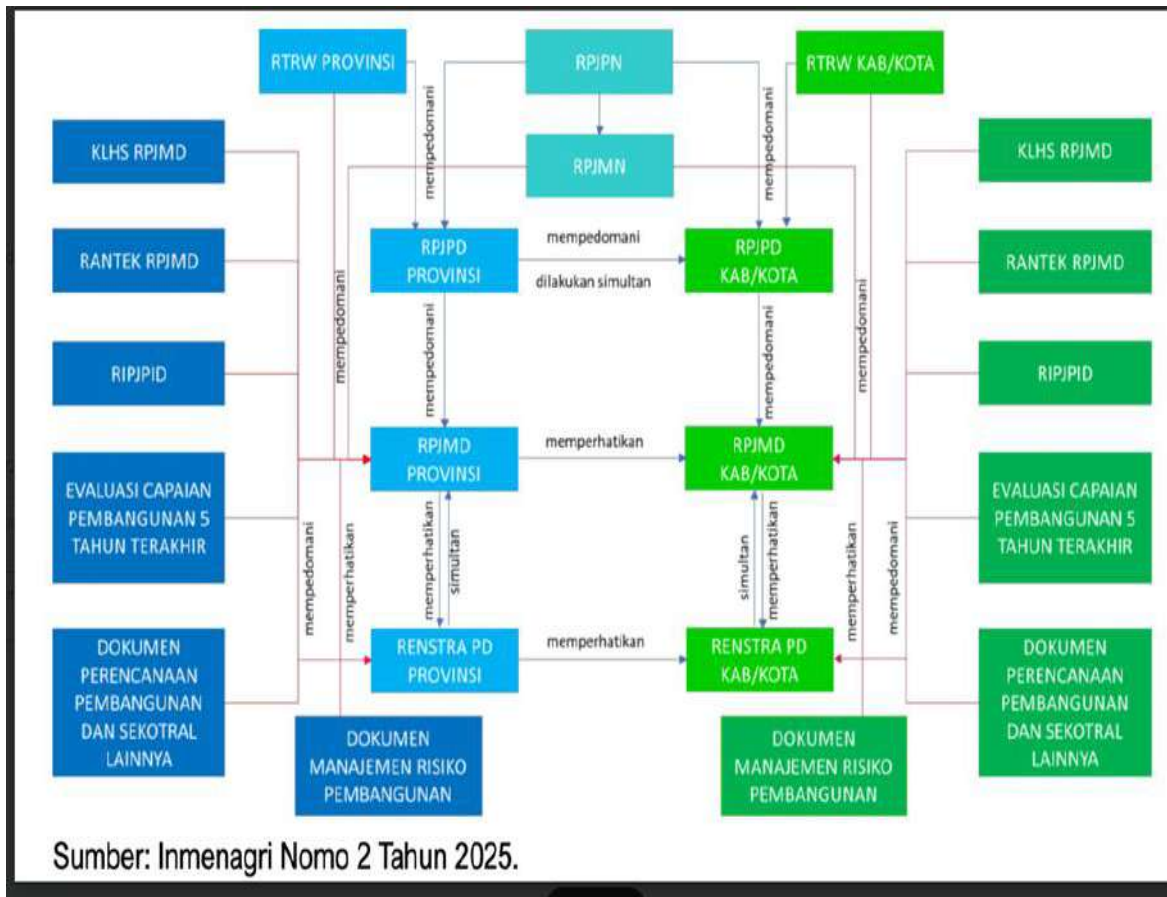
RTRW PROVINSI

RPJPN

RTRW KAB/KOTA

RPJMN

mempedomani

mempedomani

KLHS RPJMD

KLHS RPJMD

RANTEK RPJMD

RANTEK RPJMD

RPJPD PROVINSI

mempedomani

dilakukan simultan

RPJPD KAB/KOTA

RIPJPID

RIPJPID

mempedomani

mempedomani

mempedomani

mempedomani

RPJMD PROVINSI

memperhatikan

RPJMD KAB/KOTA

EVALUASI CAPAIAN PEMBANGUNAN 5 TAHUN TERAKHIR

EVALUASI CAPAIAN PEMBANGUNAN 5 TAHUN TERAKHIR

memperhatikan

simultan

simultan

memperhatikan

mempedomani

memperhatikan

memperhatikan

mempedomani

RENSTRA PD PROVINSI

memperhatikan

RENSTRA PD KAB/KOTA

DOKUMEN PERENCANAAN PEMBANGUNAN DAN SEKOTRAL LAINNYA

DOKUMEN PERENCANAAN PEMBANGUNAN DAN SEKOTRAL LAINNYA

DOKUMEN MANAJEMEN RISIKO PEMBANGUNAN

DOKUMEN MANAJEMEN RISIKO PEMBANGUNAN

Sumber: Inmenagri Nomo 2 Tahun 2025.